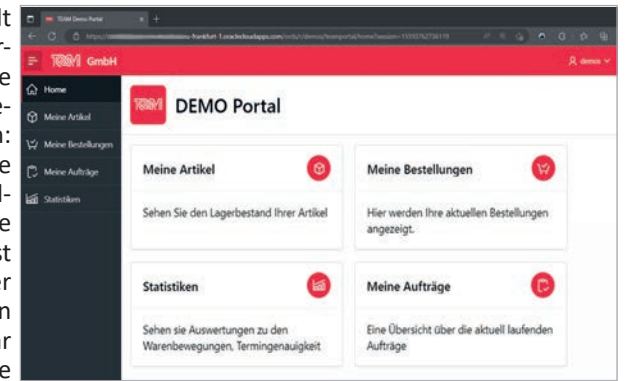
lt
r-
e
e-
n:
e
l-
e
st
er
n
ir
e

TGM Demo Portal
https://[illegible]-frankfurt-1.oraclecloudapps.com/ords/r/demo/tcmportal/home?session=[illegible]

TGM GmbH
demo

Home
Meine Artikel
Meine Bestellungen
Meine Aufträge
Statistiken

TGM DEMO Portal

Meine Artikel
Sehen Sie den Lagerbestand Ihrer Artikel

Meine Bestellungen
Hier werden Ihre aktuellen Bestellungen angezeigt.

Statistiken
Sehen sie Auswertungen zu den Warenbewegungen, Termingenauigkeit

Meine Aufträge
Eine Übersicht über die aktuell laufenden Aufträge